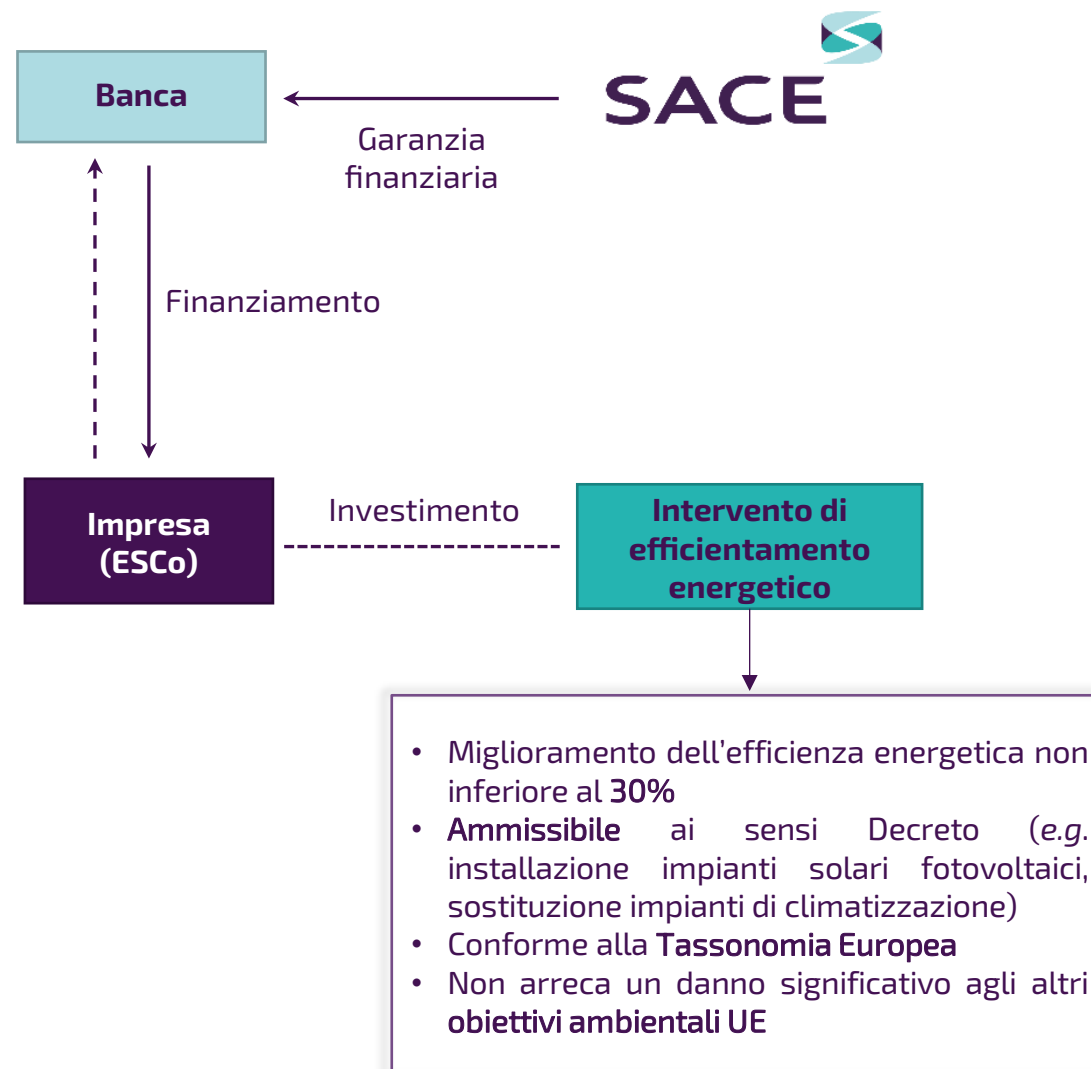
Banca

SACE

Garanzia finanziaria

Finanziamento

Impresa (ESCo)

Investimento

Intervento di efficientamento energetico

• Miglioramento dell'efficienza energetica non inferiore al 30%
• Ammissibile ai sensi Decreto (*e.g.* installazione impianti solari fotovoltaici, sostituzione impianti di climatizzazione)
• Conforme alla Tassonomia Europea
• Non arreca un danno significativo agli altri obiettivi ambientali UE